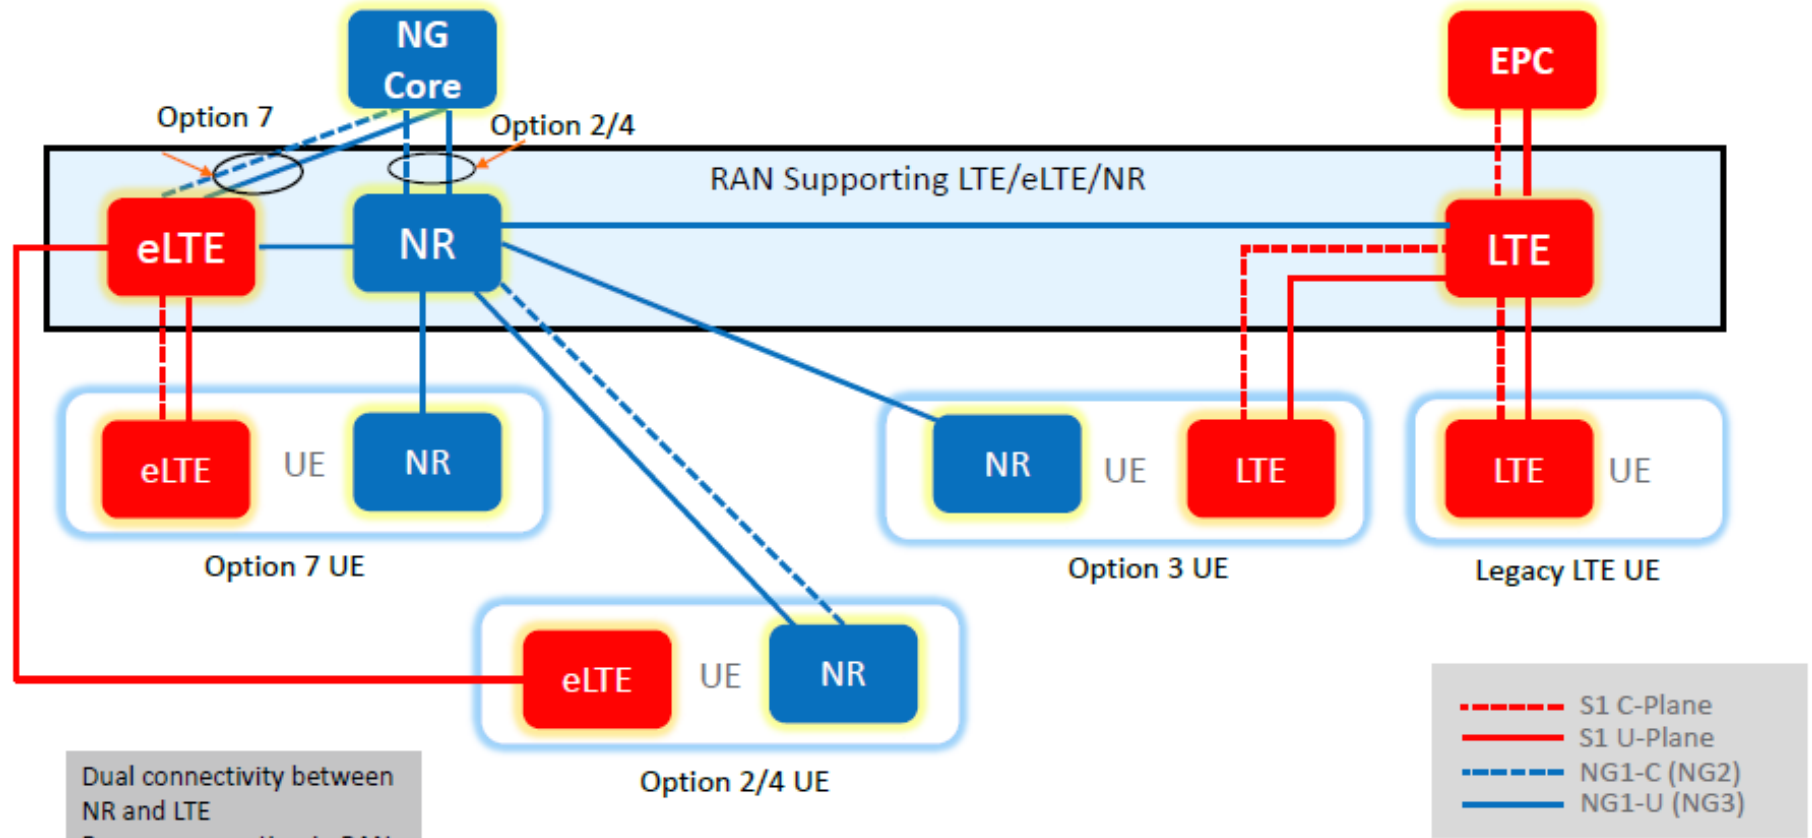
NG Core

EPC

Option 7

Option 2/4

RAN Supporting LTE/eLTE/NR

eLTE

NR

LTE

eLTE

UE

NR

NR

UE

LTE

LTE

UE

Option 7 UE

Option 3 UE

Legacy LTE UE

eLTE

UE

NR

Option 2/4 UE

S1 C-Plane
S1 U-Plane
NG1-C (NG2)
NG1-U (NG3)

Dual connectivity between NR and LTE
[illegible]